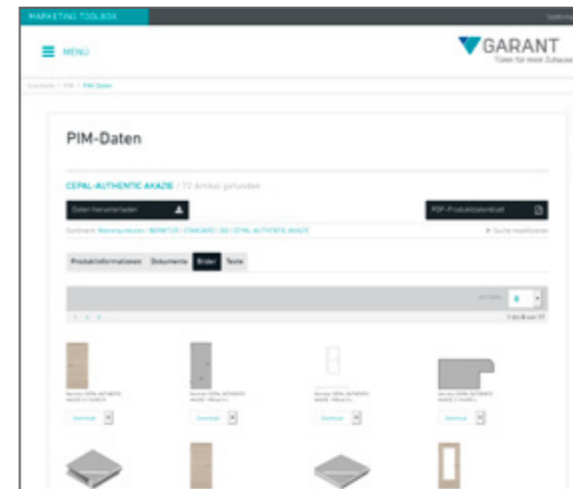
MARKETING TOOLBOX

MENÜ

GARANT
Türen für mein Zuhause

Startseite / PIM / PIM-Daten

PIM-Daten

CEPAL-AUTHENTIC AKAZIE / 72 Artikel gefunden

Daten herunterladen

PDF-Produktdatenblatt

Suchpfad: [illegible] / NORMTÜR / STANDARD / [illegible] / CEPAL-AUTHENTIC AKAZIE

Suche modifizieren

Produktinformationen | Dokumente | Bilder | Texte

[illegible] 8

1 bis 8 von 77

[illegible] CEPAL-AUTHENTIC AKAZIE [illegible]

Download

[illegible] CEPAL-AUTHENTIC AKAZIE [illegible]

Download

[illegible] CEPAL-AUTHENTIC AKAZIE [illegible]

Download

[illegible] CEPAL-AUTHENTIC AKAZIE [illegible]

Download